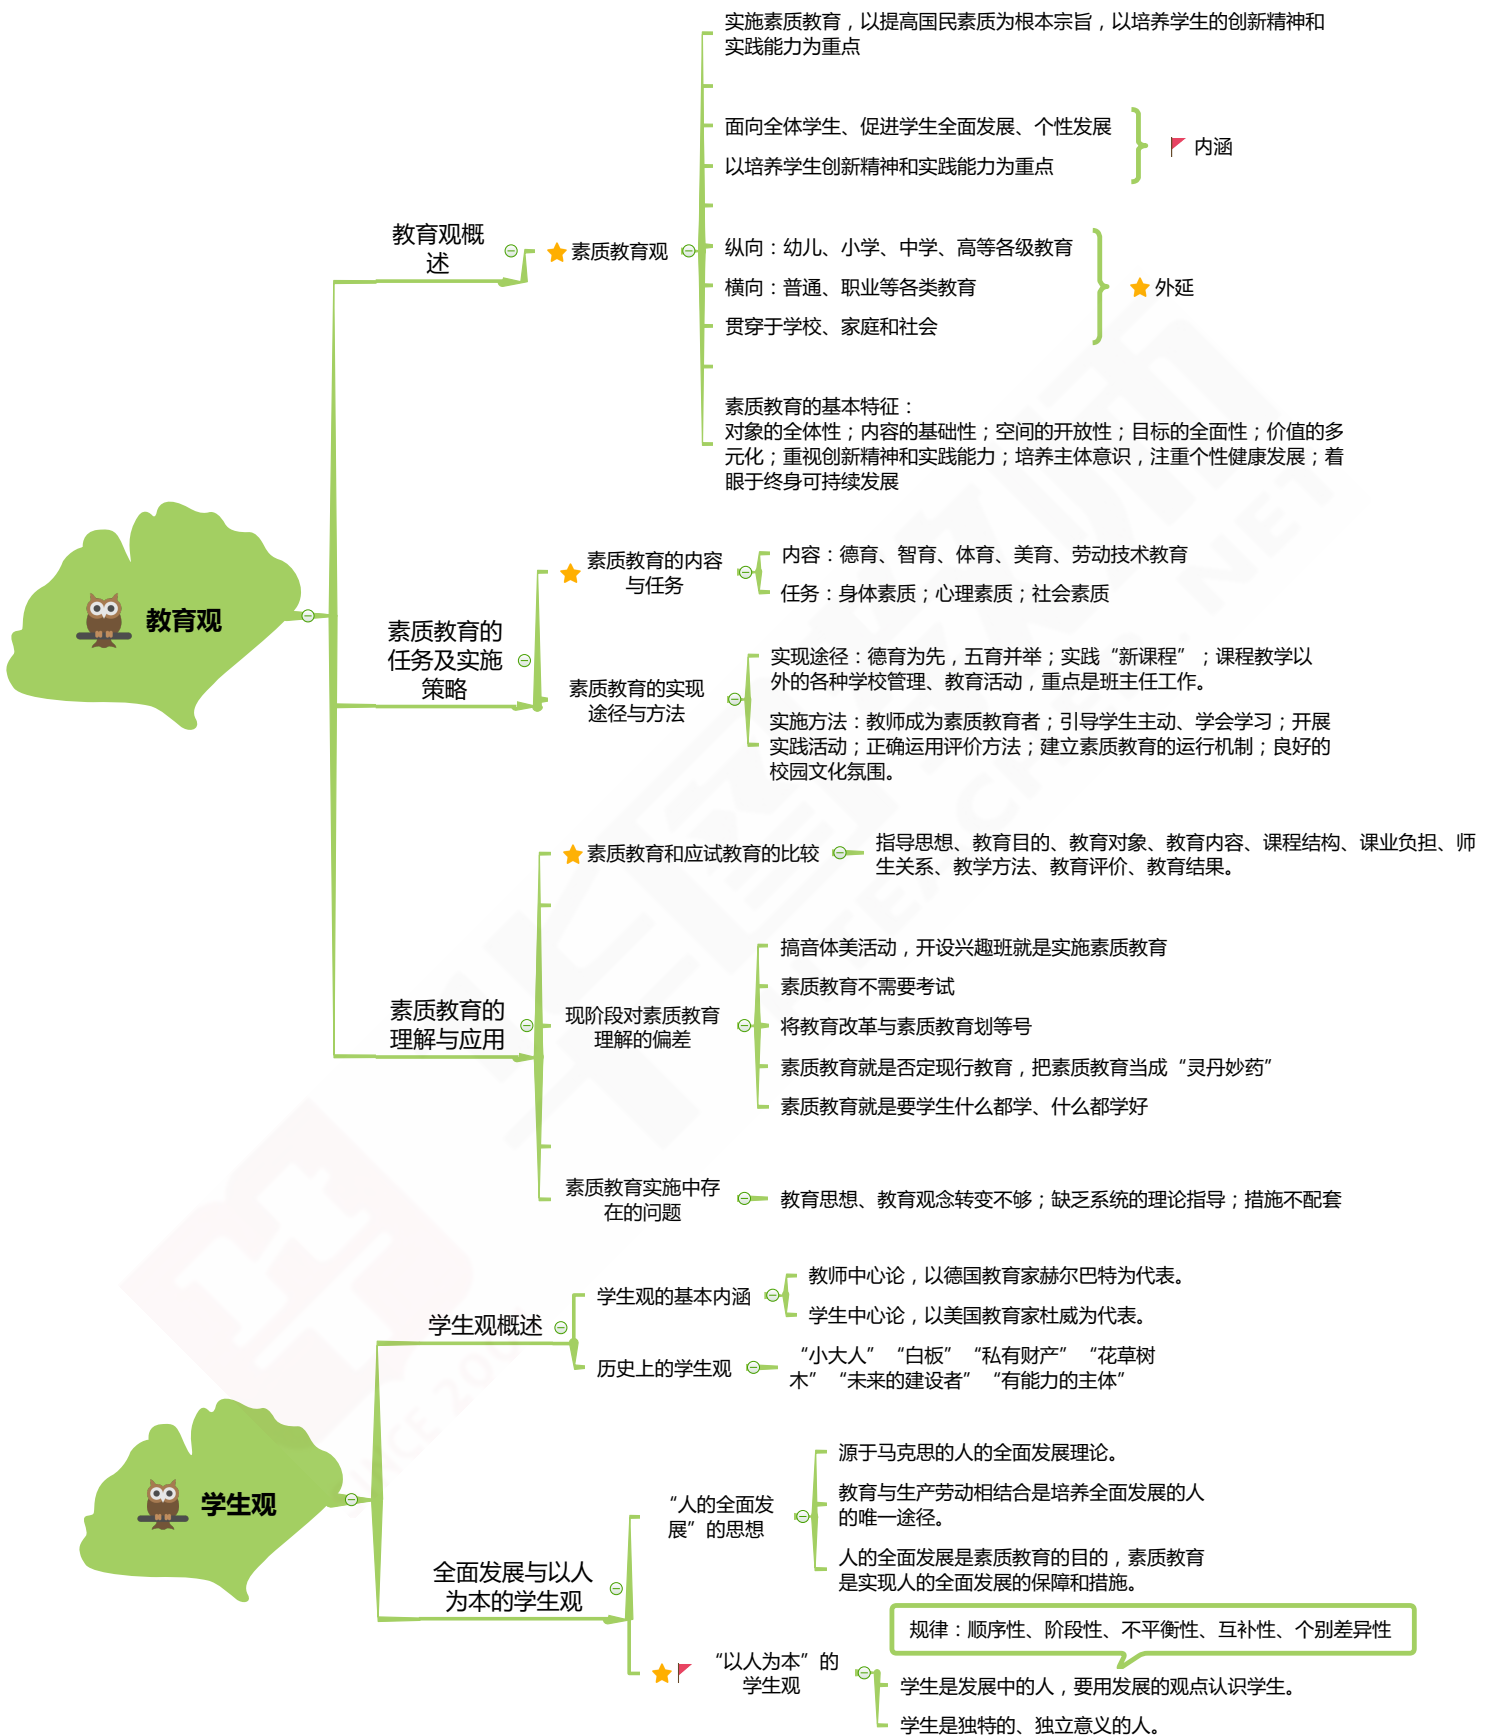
教育观

教育观概述

素质教育观

实施素质教育，以提高国民素质为根本宗旨，以培养学生的创新精神和实践能力为重点

面向全体学生、促进学生全面发展、个性发展

以培养学生创新精神和实践能力为重点

内涵

纵向：幼儿、小学、中学、高等各级教育

横向：普通、职业等各类教育

贯穿于学校、家庭和社会

外延

素质教育的基本特征：
对象的全体性；内容的基础性；空间的开放性；目标的全面性；价值的多元化；重视创新精神和实践能力；培养主体意识，注重个性健康发展；着眼于终身可持续发展

素质教育的任务及实施策略

素质教育的内容与任务

内容：德育、智育、体育、美育、劳动技术教育

任务：身体素质；心理素质；社会素质

素质教育的实现途径与方法

实现途径：德育为先，五育并举；实践“新课程”；课程教学以外的各种学校管理、教育活动，重点是班主任工作。

实施方法：教师成为素质教育者；引导学生主动、学会学习；开展实践活动；正确运用评价方法；建立素质教育的运行机制；良好的校园文化氛围。

素质教育的理解与应用

素质教育和应试教育的比较

指导思想、教育目的、教育对象、教育内容、课程结构、课业负担、师生关系、教学方法、教育评价、教育结果。

现阶段对素质教育理解的偏差

搞音体美活动，开设兴趣班就是实施素质教育

素质教育不需要考试

将教育改革与素质教育划等号

素质教育就是否定现行教育，把素质教育当成“灵丹妙药”

素质教育就是要学生什么都学、什么都学好

素质教育实施中存在的问题

教育思想、教育观念转变不够；缺乏系统的理论指导；措施不配套

学生观

学生观概述

学生观的基本内涵

教师中心论，以德国教育家赫尔巴特为代表。

学生中心论，以美国教育家杜威为代表。

历史上的学生观

“小大人” “白板” “私有财产” “花草树木” “未来的建设者” “有能力的主体”

全面发展与以人为本的学生观

“人的全面发展”的思想

源于马克思的人的全面发展理论。

教育与生产劳动相结合是培养全面发展的人的唯一途径。

人的全面发展是素质教育的目的，素质教育是实现人的全面发展的保障和措施。

“以人为本”的学生观

规律：顺序性、阶段性、不平衡性、互补性、个别差异性

学生是发展中的人，要用发展的观点认识学生。

学生是独特的、独立意义的人。